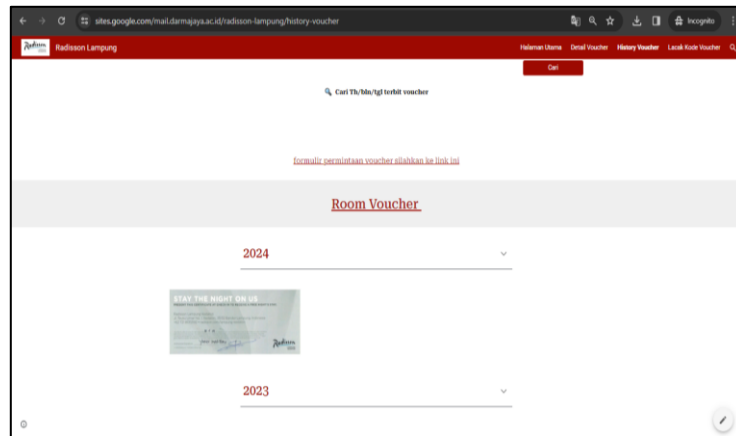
sites.google.com/mail.darmajaya.ac.id/radisson-lampung/history-voucher

Incognito

Radisson Lampung

Halaman Utama Detail Voucher History Voucher Lacak Kode Voucher

Cari

Cari Th/bln/tgl terbit voucher

formulir permintaan voucher silahkan ke link ini

Room Voucher

2024

STAY THE NIGHT ON US

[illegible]

Radisson

2023